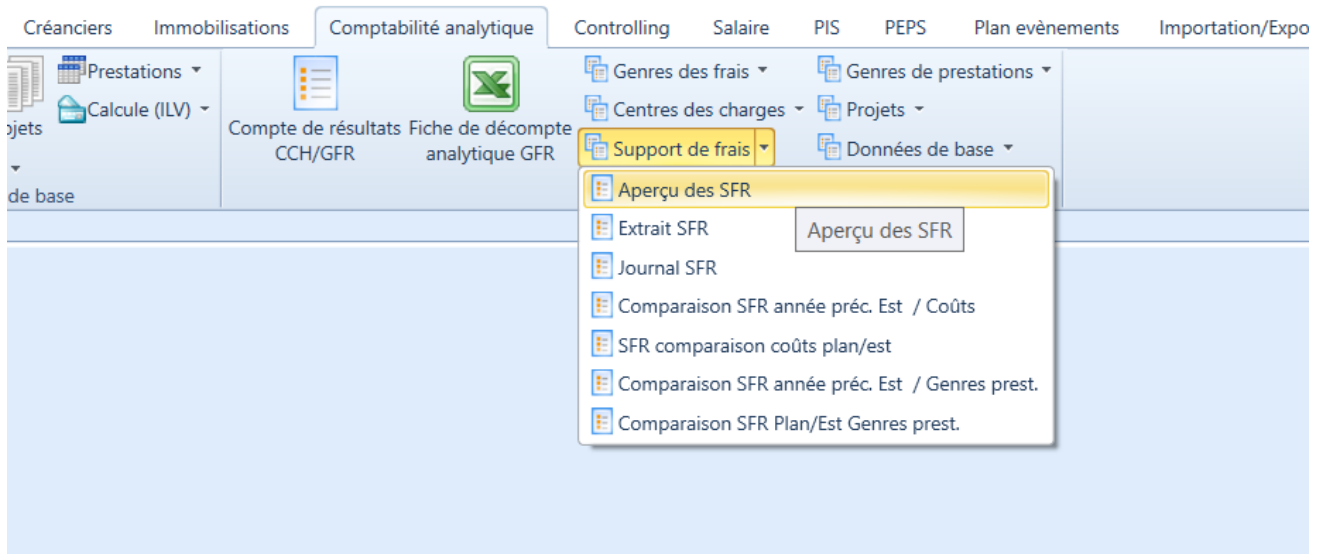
Créanciers Immobilisations Comptabilité analytique Controlling Salaire PIS PEPS Plan evènements Importation/Expo

ojets

Prestations

Calcule (ILV)

de base

Compte de résultats CCH/GFR

Fiche de décompte analytique GFR

Genres des frais

Centres des charges

Support de frais

Genres de prestations

Projets

Données de base

Aperçu des SFR

Extrait SFR

Journal SFR

Comparaison SFR année préc. Est / Coûts

SFR comparaison coûts plan/est

Comparaison SFR année préc. Est / Genres prest.

Comparaison SFR Plan/Est Genres prest.

Aperçu des SFR